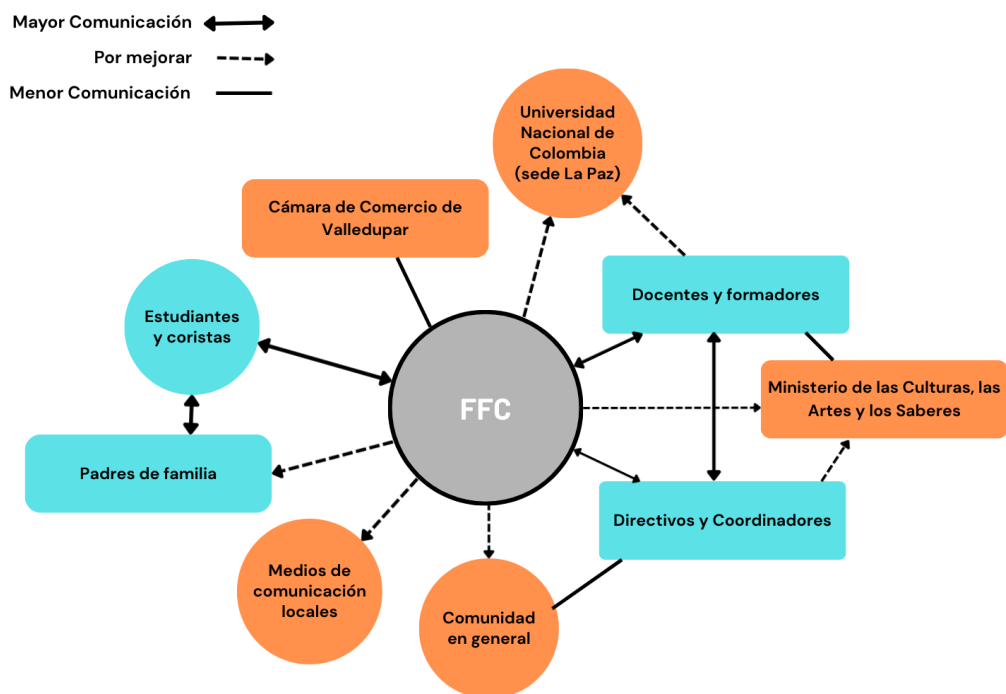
Mayor Comunicación

Por mejorar

Menor Comunicación

Universidad Nacional de Colombia (sede La Paz)

Cámara de Comercio de Valledupar

Estudiantes y coristas

Docentes y formadores

FFC

Ministerio de las Culturas, las Artes y los Saberes

Padres de familia

Directivos y Coordinadores

Medios de comunicación locales

Comunidad en general